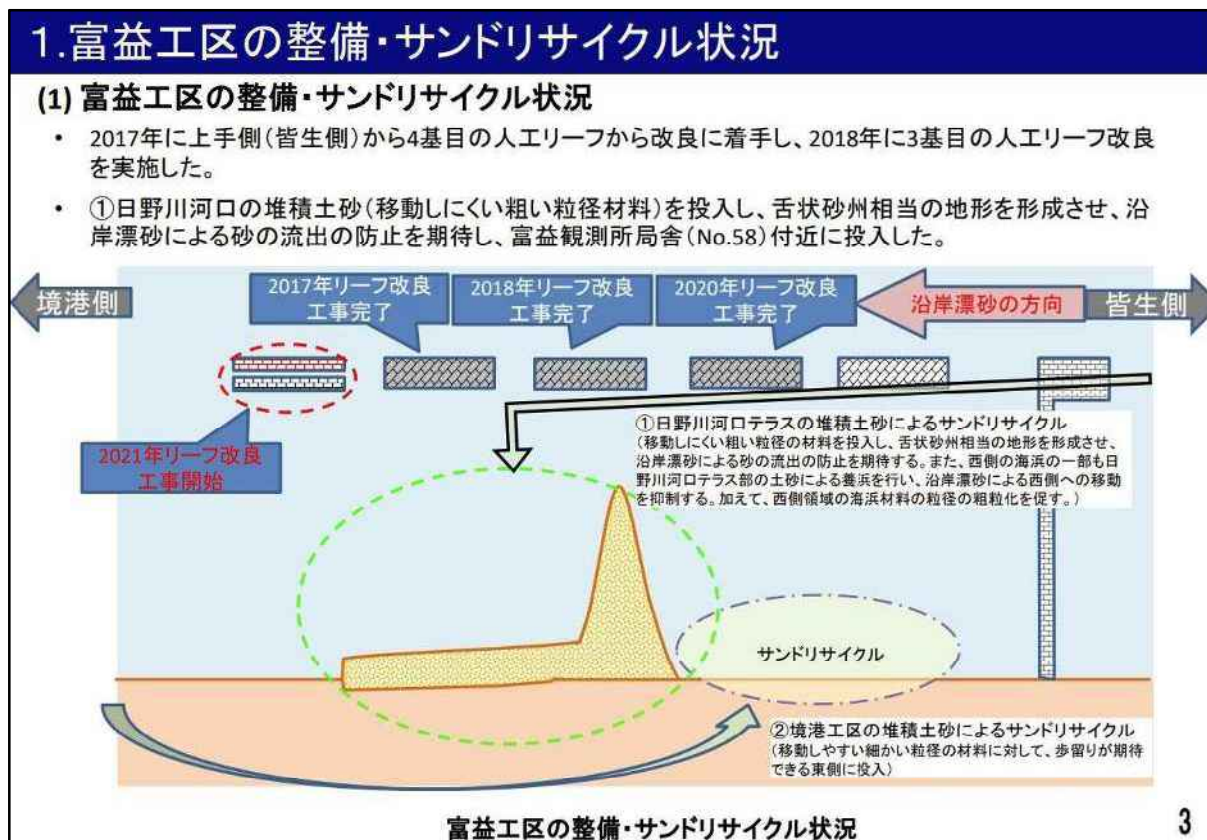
1.富益工区の整備・サンドリサイクル状況

(1) 富益工区の整備・サンドリサイクル状況

• 2017年に上手側(皆生側)から4基目の人工リーフから改良に着手し、2018年に3基目の人工リーフ改良を実施した。

• ①日野川河口の堆積土砂(移動しにくい粗い粒径材料)を投入し、舌状砂州相当の地形を形成させ、沿岸漂砂による砂の流出の防止を期待し、富益観測所局舎(No.58)付近に投入した。

境港側

2017年リーフ改良工事完了

2018年リーフ改良工事完了

2020年リーフ改良工事完了

沿岸漂砂の方向

皆生側

2021年リーフ改良工事開始

①日野川河口テラスの堆積土砂によるサンドリサイクル
(移動しにくい粗い粒径の材料を投入し、舌状砂州相当の地形を形成させ、沿岸漂砂による砂の流出の防止を期待する。また、西側の海浜の一部も日野川河口テラス部の土砂による養浜を行い、沿岸漂砂による西側への移動を抑制する。加えて、西側領域の海浜材料の粒径の粗粒化を促す。)

サンドリサイクル

②境港工区の堆積土砂によるサンドリサイクル
(移動しやすい細かい粒径の材料に対して、歩留りが期待できる東側に投入)

富益工区の整備・サンドリサイクル状況

3